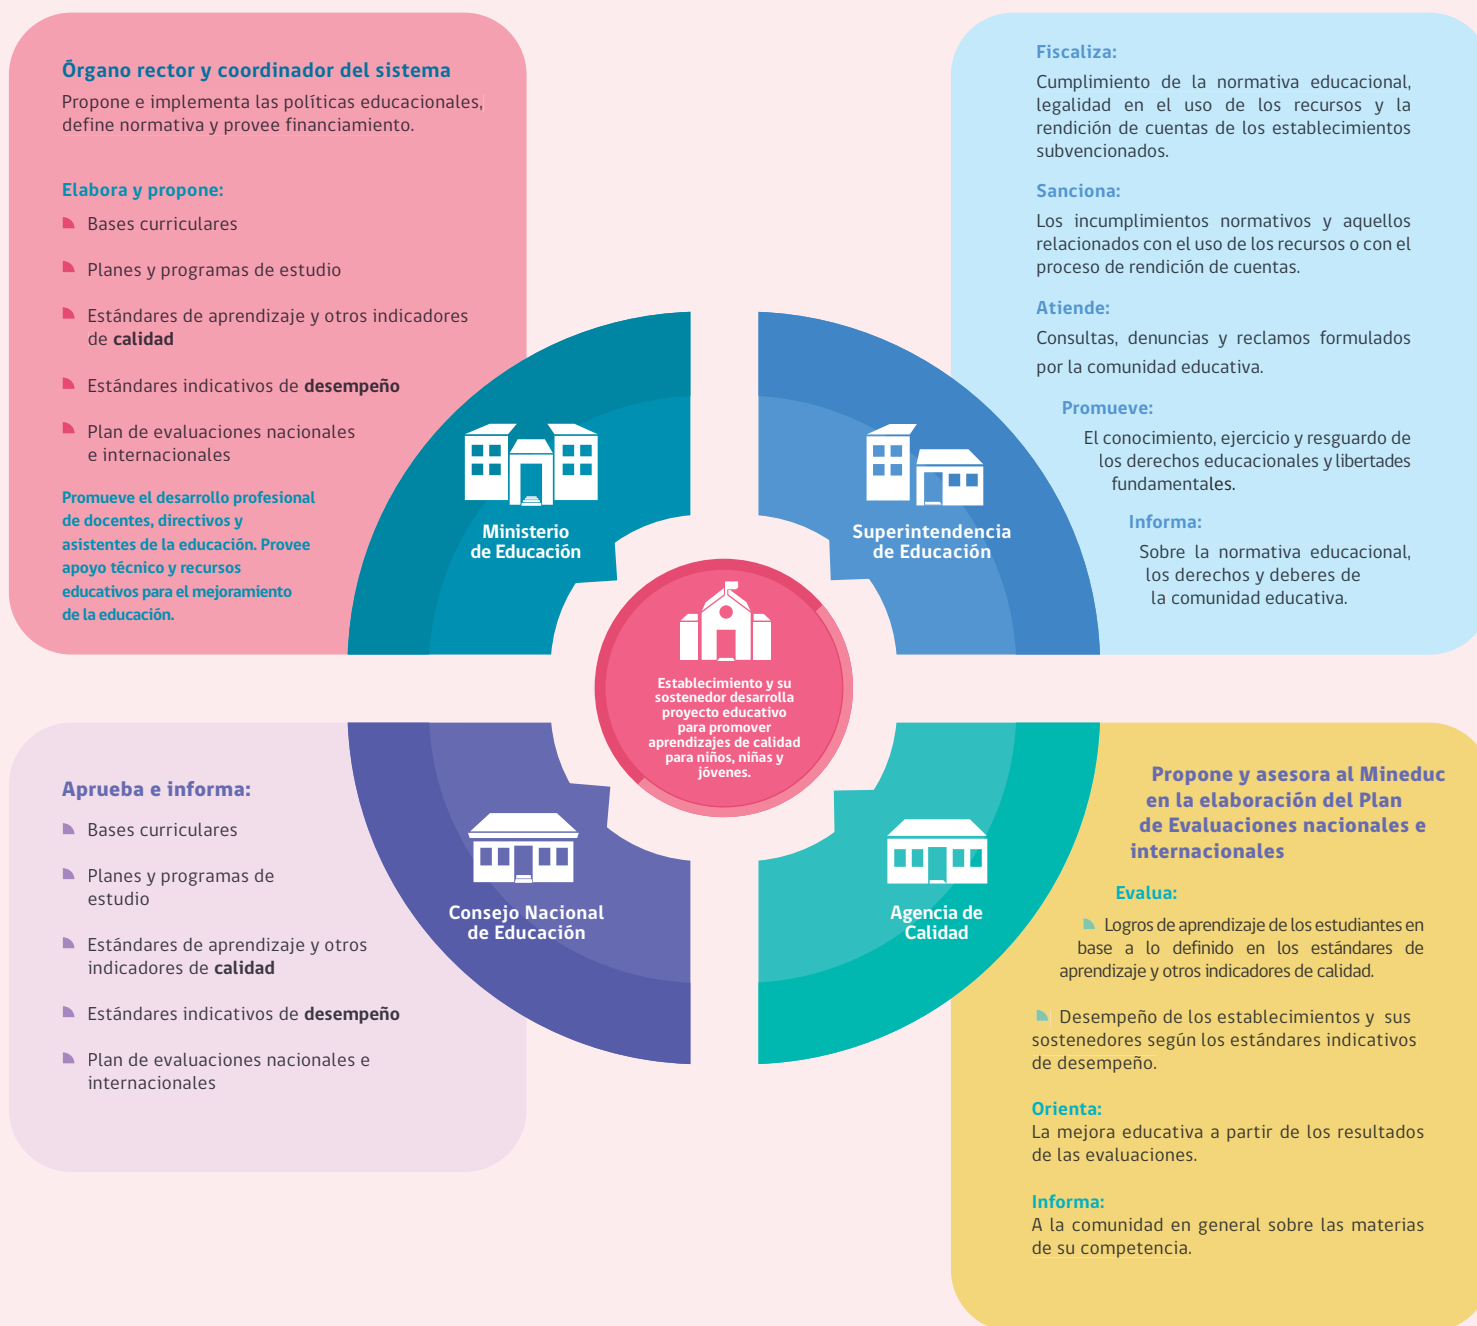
Órgano rector y coordinador del sistema

Propone e implementa las políticas educacionales, define normativa y provee financiamiento.

Elabora y propone:

Bases curriculares

Planes y programas de estudio

Estándares de aprendizaje y otros indicadores de **calidad**

Estándares indicativos de **desempeño**

Plan de evaluaciones nacionales e internacionales

Promueve el desarrollo profesional de docentes, directivos y asistentes de la educación. Provee apoyo técnico y recursos educativos para el mejoramiento de la educación.

Ministerio de Educación

Fiscaliza:

Cumplimiento de la normativa educacional, legalidad en el uso de los recursos y la rendición de cuentas de los establecimientos subvencionados.

Sanciona:

Los incumplimientos normativos y aquellos relacionados con el uso de los recursos o con el proceso de rendición de cuentas.

Atiende:

Consultas, denuncias y reclamos formulados por la comunidad educativa.

Promueve:

El conocimiento, ejercicio y resguardo de los derechos educacionales y libertades fundamentales.

Informa:

Sobre la normativa educacional, los derechos y deberes de la comunidad educativa.

Superintendencia de Educación

Establecimiento y su sostenedor desarrolla proyecto educativo para promover aprendizajes de calidad para niños, niñas y jóvenes.

Aprueba e informa:

Bases curriculares

Planes y programas de estudio

Estándares de aprendizaje y otros indicadores de **calidad**

Estándares indicativos de **desempeño**

Plan de evaluaciones nacionales e internacionales

Consejo Nacional de Educación

Agencia de Calidad

Propone y asesora al Mineduc en la elaboración del Plan de Evaluaciones nacionales e internacionales

Evalua:

Logros de aprendizaje de los estudiantes en base a lo definido en los estándares de aprendizaje y otros indicadores de calidad.

Desempeño de los establecimientos y sus sostenedores según los estándares indicativos de desempeño.

Orienta:

La mejora educativa a partir de los resultados de las evaluaciones.

Informa:

A la comunidad en general sobre las materias de su competencia.